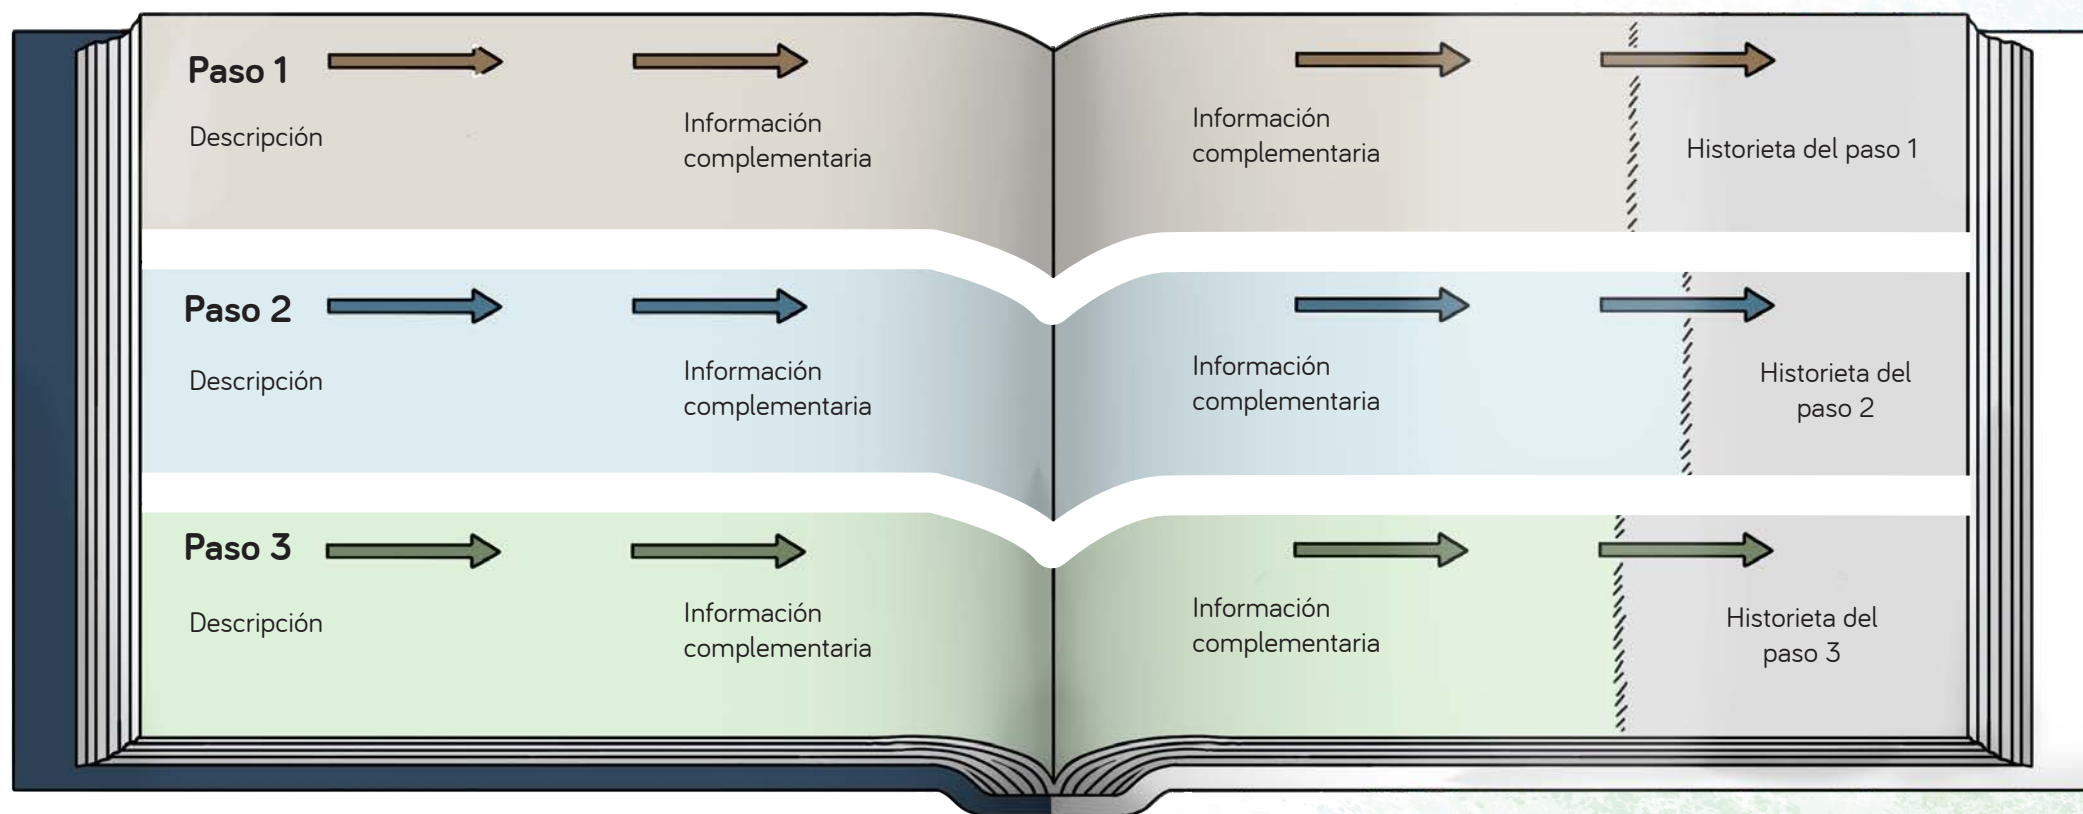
Paso 1

Descripción

Información complementaria

Información complementaria

Historieta del paso 1

Paso 2

Descripción

Información complementaria

Información complementaria

Historieta del paso 2

Paso 3

Descripción

Información complementaria

Información complementaria

Historieta del paso 3